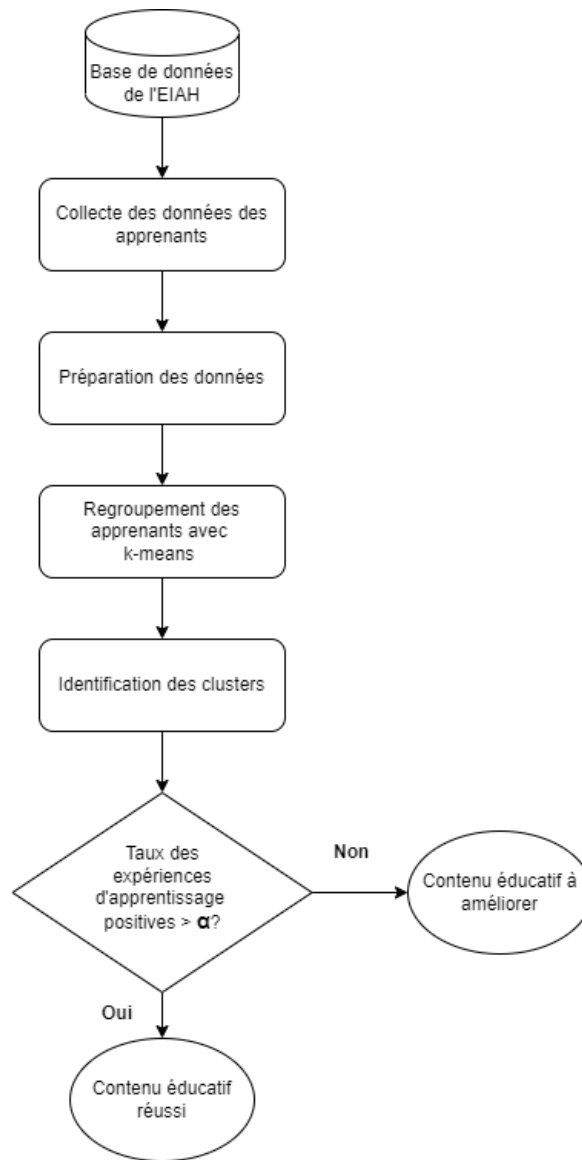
Base de données de l'EIAH

Collecte des données des apprenants

Préparation des données

Regroupement des apprenants avec k-means

Identification des clusters

Taux des expériences d'apprentissage positives > $\alpha$?

Non

Contenu éducatif à améliorer

Oui

Contenu éducatif réussi